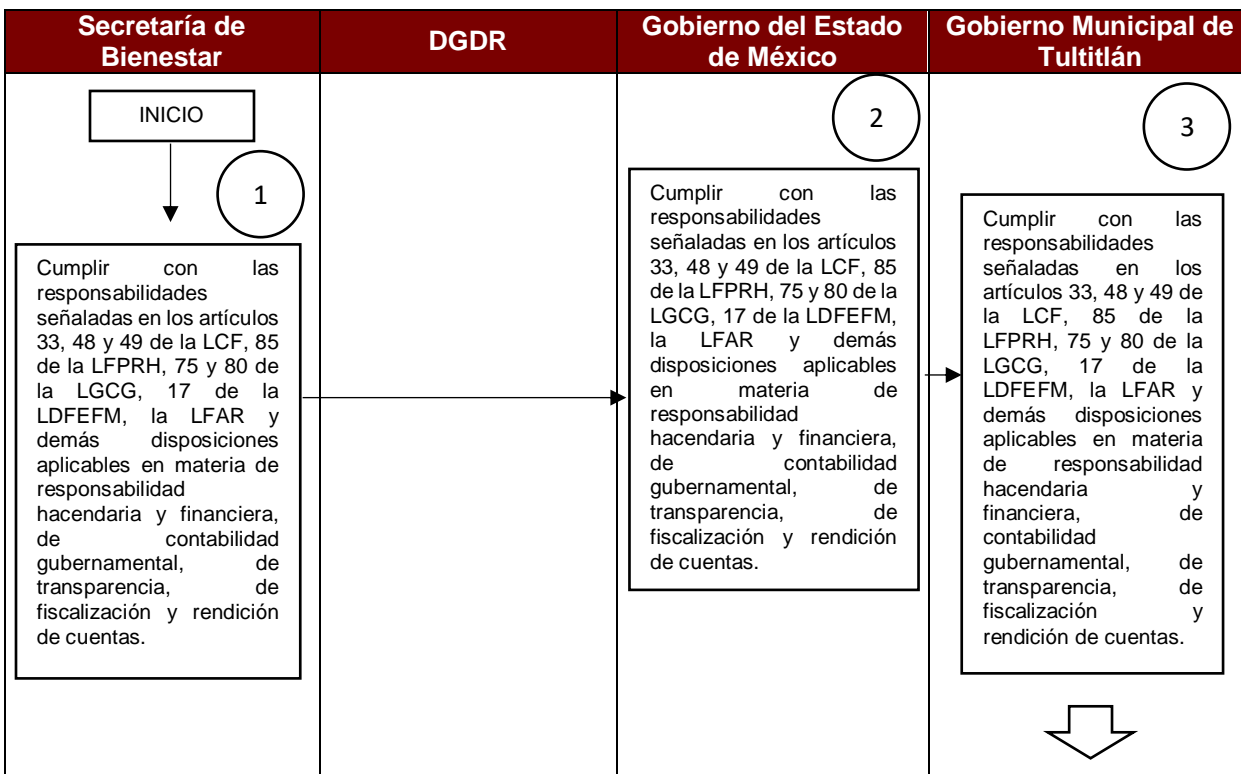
Secretaría de Bienestar

DGDR

Gobierno del Estado de México

Gobierno Municipal de Tultitlán

INICIO

1

Cumplir con las responsabilidades señaladas en los artículos 33, 48 y 49 de la LCF, 85 de la LFPRH, 75 y 80 de la LGCG, 17 de la LDFEFM, la LFAR y demás disposiciones aplicables en materia de responsabilidad hacendaria y financiera, de contabilidad gubernamental, de transparencia, de fiscalización y rendición de cuentas.

2

Cumplir con las responsabilidades señaladas en los artículos 33, 48 y 49 de la LCF, 85 de la LFPRH, 75 y 80 de la LGCG, 17 de la LDFEFM, la LFAR y demás disposiciones aplicables en materia de responsabilidad hacendaria y financiera, de contabilidad gubernamental, de transparencia, de fiscalización y rendición de cuentas.

3

Cumplir con las responsabilidades señaladas en los artículos 33, 48 y 49 de la LCF, 85 de la LFPRH, 75 y 80 de la LGCG, 17 de la LDFEFM, la LFAR y demás disposiciones aplicables en materia de responsabilidad hacendaria y financiera, de contabilidad gubernamental, de transparencia, de fiscalización y rendición de cuentas.